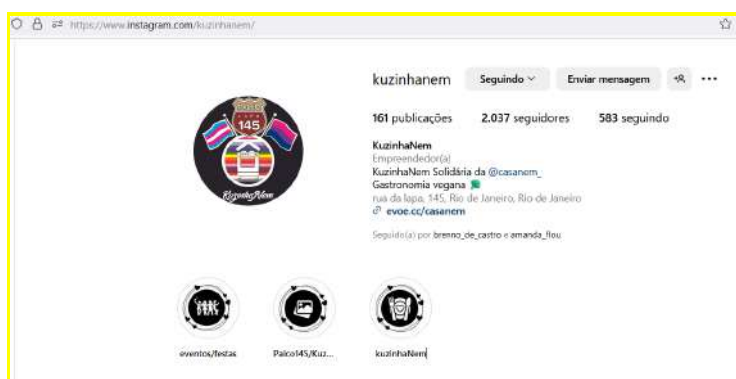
https://www.instagram.com/kuzinhanem/

145

KuzinhaNem

kuzinhanem Seguindo Enviar mensagem

161 publicações 2.037 seguidores 583 seguindo

KuzinhaNem
Empreendedor(a)
KuzinhaNem Solidária da @casanem_
Gastronomia vegana
rua da lapa, 145, Rio de Janeiro, Rio de Janeiro
evoe.cc/casanem

Seguido(a) por brenno_de_castro e amanda_flou

eventos/festas

Palco145/Kuz...

kuzinhaNem